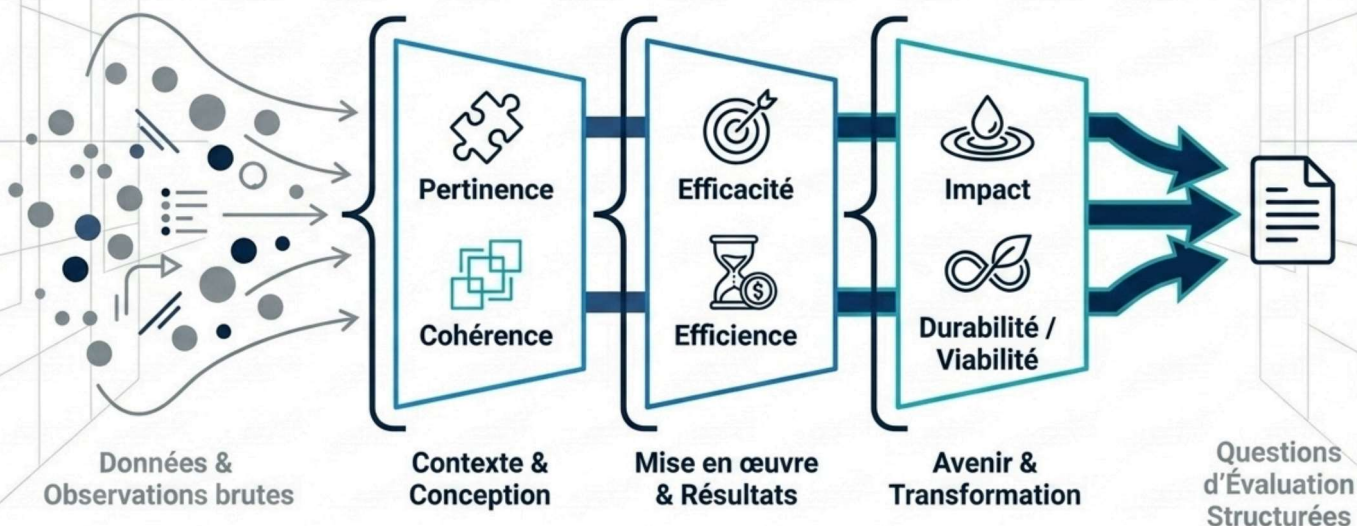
Pertinence

Cohérence

Efficacité

Efficience

Impact

Durabilité / Viabilité

Données & Observations brutes

Contexte & Conception

Mise en œuvre & Résultats

Avenir & Transformation

Questions d'Évaluation Structurées